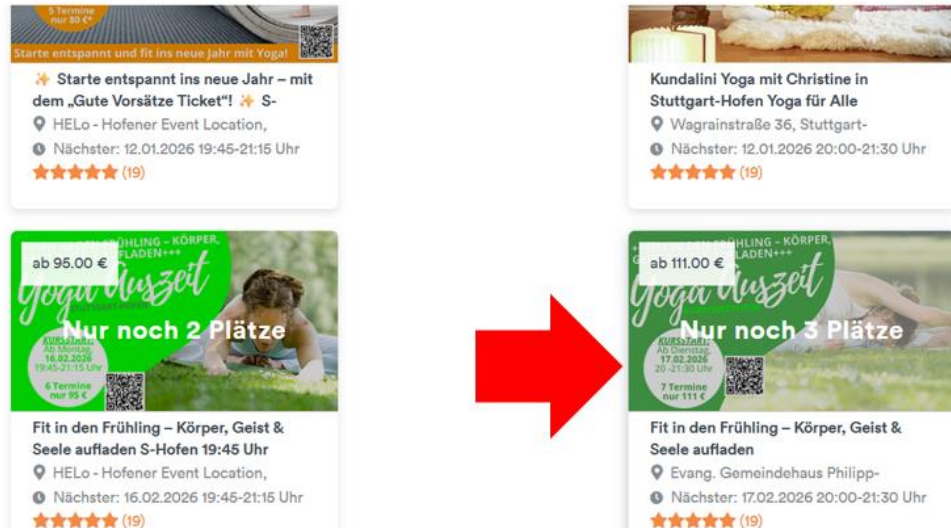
5 Termine
nur 80 €*
Starte entspannt und fit ins neue Jahr mit Yoga!

✨ Starte entspannt ins neue Jahr – mit dem „Gute Vorsätze Ticket"! ✨ S-
HELo - Hofener Event Location,
Nächster: 12.01.2026 19:45-21:15 Uhr
(19)

Kundalini Yoga mit Christine in Stuttgart-Hofen Yoga für Alle
Wagrainstraße 36, Stuttgart-
Nächster: 12.01.2026 20:00-21:30 Uhr
(19)

ab 95.00 €
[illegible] FRÜHLING – KÖRPER, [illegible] AUFLADEN+++
Yoga Auszeit
Nur noch 2 Plätze
KURSSTART: Ab Montag, 16.02.2026 19:45-21:15 Uhr
6 Termine nur 95 €

Fit in den Frühling – Körper, Geist & Seele aufladen S-Hofen 19:45 Uhr
HELo - Hofener Event Location,
Nächster: 16.02.2026 19:45-21:15 Uhr
(19)

ab 111.00 €
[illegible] FRÜHLING – KÖRPER, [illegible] AUFLADEN+++
Yoga Auszeit
Nur noch 3 Plätze
KURSSTART: Ab Dienstag, 17.02.2026 20 -21:30 Uhr
7 Termine nur 111 €

Fit in den Frühling – Körper, Geist & Seele aufladen
Evang. Gemeindehaus Philipp-
Nächster: 17.02.2026 20:00-21:30 Uhr
(19)